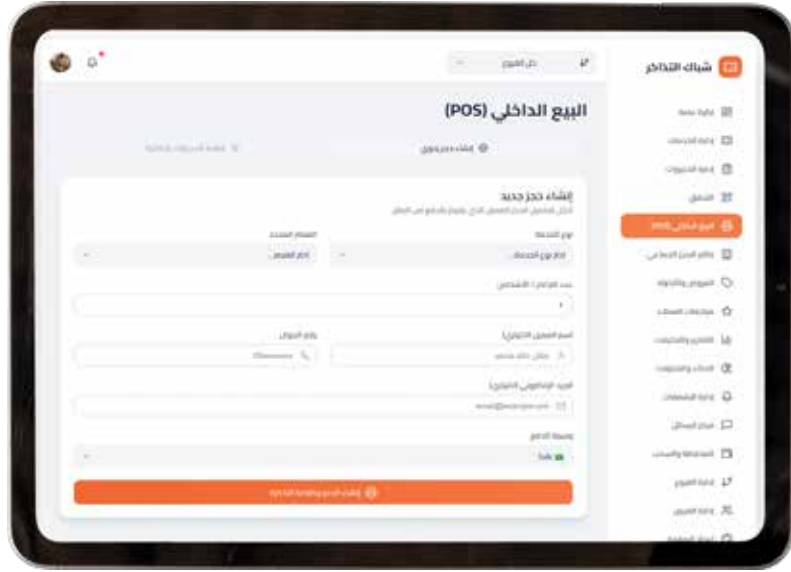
شباك التذاكر

كل الفروع

البيع الداخلي (POS)

إنشاء حجز جديد

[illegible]

إنشاء حجز جديد

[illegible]

نوع الخدمة

القسم المحدد

اختر نوع الخدمة

اختر القسم

عدد التذاكر / الأشخاص

1

اسم العميل (اختياري)

رقم الجوال

مثال: خالد محمد

05xxxxxxxx

البريد الإلكتروني (اختياري)

email@example.com

وسيلة الدفع

كاش

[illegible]

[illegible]